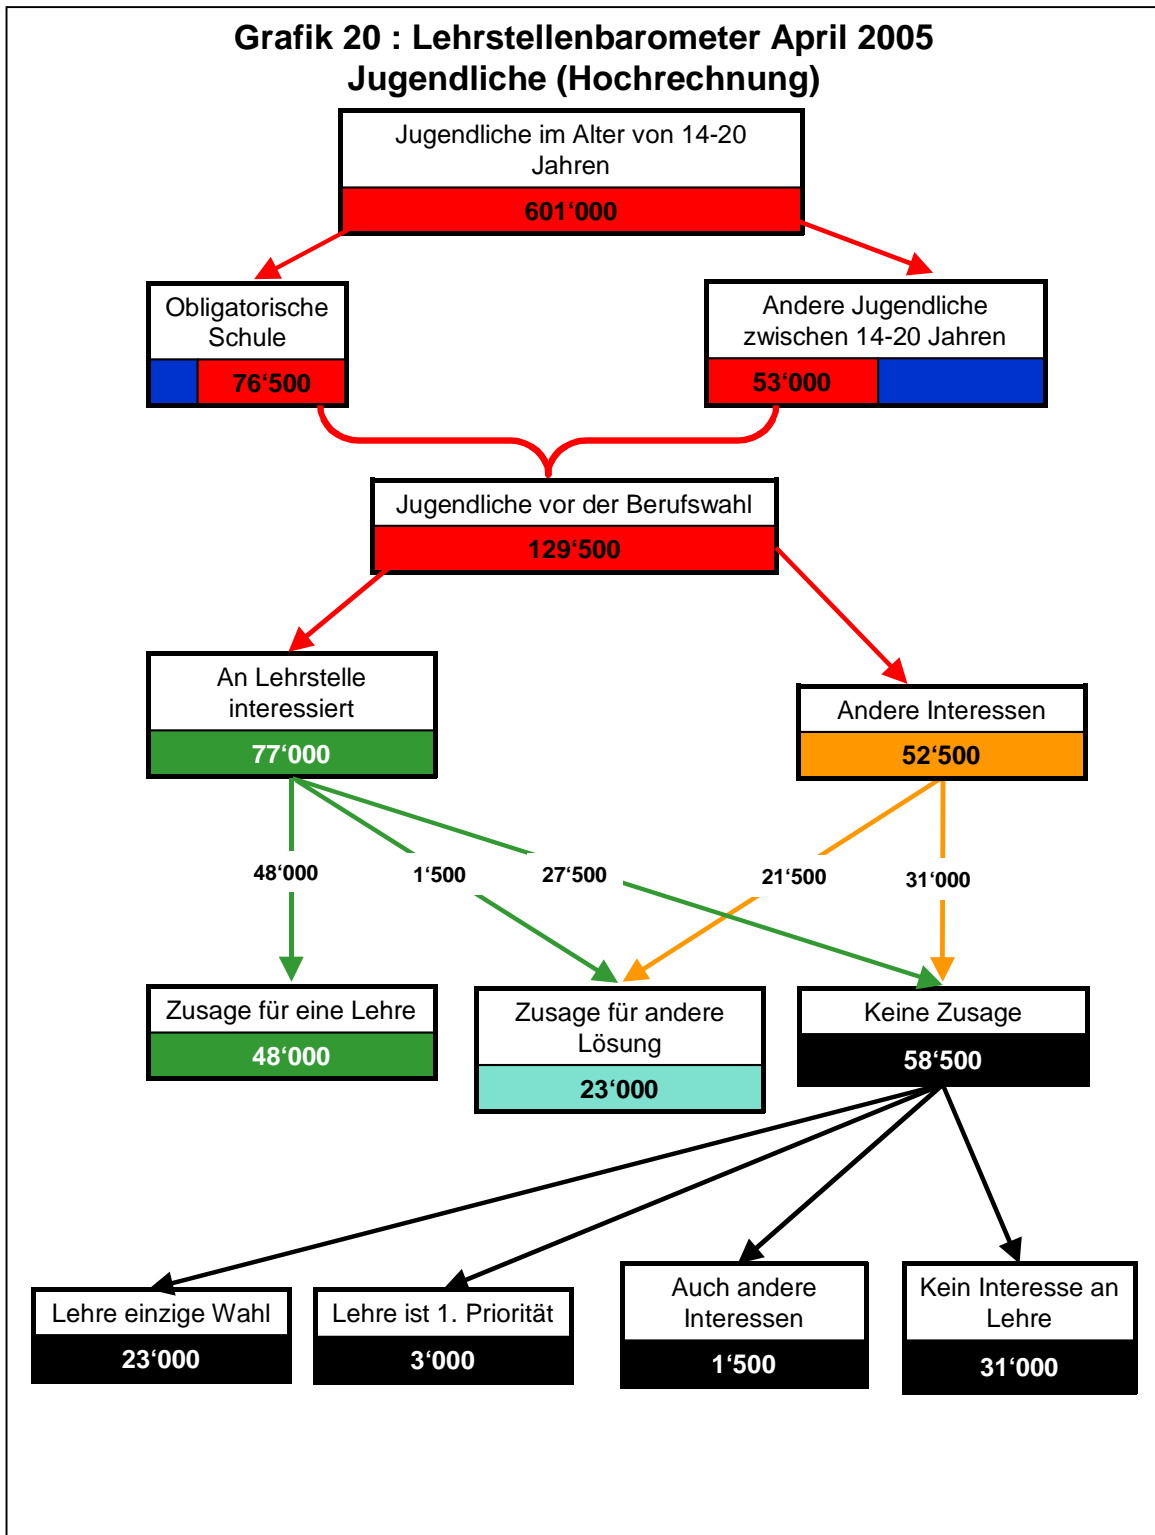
Grafik 20 : Lehrstellenbarometer April 2005
Jugendliche (Hochrechnung)

Jugendliche im Alter von 14-20 Jahren
601‘000

Obligatorische Schule
76‘500

Andere Jugendliche zwischen 14-20 Jahren
53‘000

Jugendliche vor der Berufswahl
129‘500

An Lehrstelle interessiert
77‘000

Andere Interessen
52‘500

48‘000
1‘500
27‘500
21‘500
31‘000

Zusage für eine Lehre
48‘000

Zusage für andere Lösung
23‘000

Keine Zusage
58‘500

Lehre einzige Wahl
23‘000

Lehre ist 1. Priorität
3‘000

Auch andere Interessen
1‘500

Kein Interesse an Lehre
31‘000